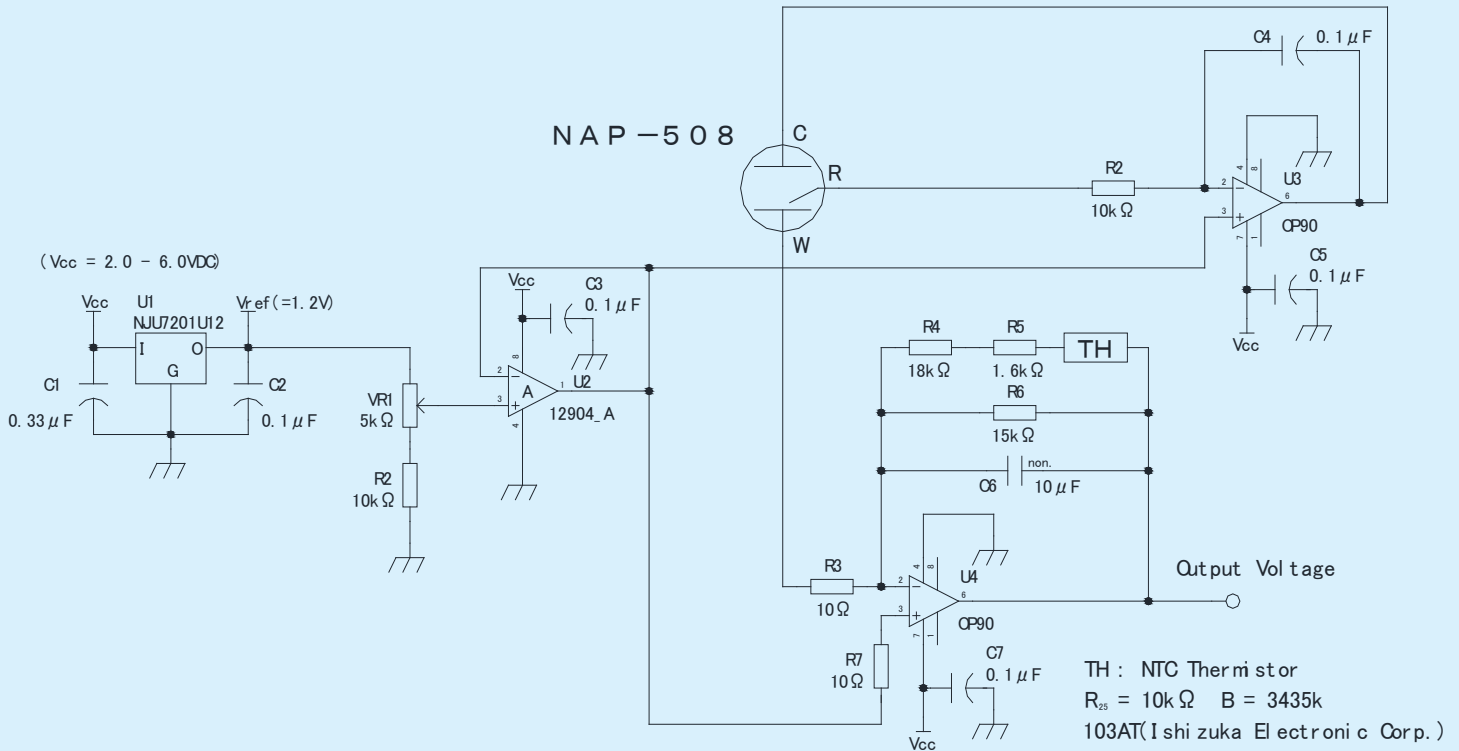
C4 0.1μF

NAP−508

C

R

R2
10kΩ

U3
OP90

W

C5
0.1μF

Vcc

(Vcc = 2.0 - 6.0VDC)

Vcc
U1
NJU7201U12
Vref(=1.2V)

I O
G

C1
0.33μF

C2
0.1μF

Vcc

C3
0.1μF

VR1
5kΩ

R2
10kΩ

A
U2
12904_A

R4
18kΩ
R5
1.6kΩ
TH

R6
15kΩ

C6
non.
10μF

R3
10Ω

U4
OP90

Output Voltage

R7
10Ω

C7
0.1μF

Vcc

TH: NTC Thermistor
$R_{25}$ = 10kΩ B = 3435k
103AT(Ishizuka Electronic Corp.)